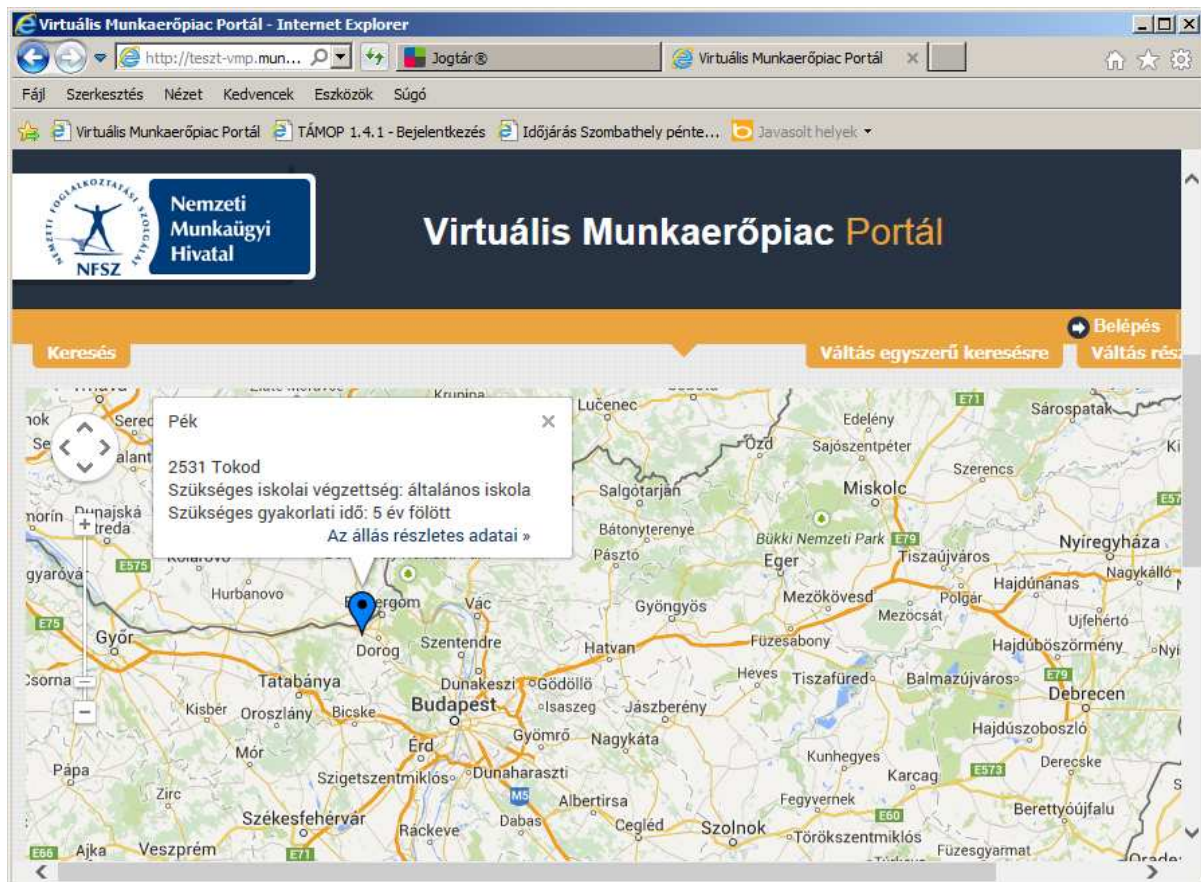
Virtuális Munkaerőpiac Portál - Internet Explorer

http://teszt-vmp.mun...
Jogtár®
Virtuális Munkaerőpiac Portál

Fájl Szerkesztés Nézet Kedvencek Eszközök Súgó

Virtuális Munkaerőpiac Portál TÁMOP 1.4.1 - Bejelentkezés Időjárás Szombathely pénte... Javasolt helyek

NEMZETI FOGLALKOZTATÁSI SZOLGÁLAT
NFSZ
Nemzeti Munkaügyi Hivatal

Virtuális Munkaerőpiac Portál

Belépés

Keresés

Váltás egyszerű keresésre

Váltás rész

Pék

2531 Tokod
Szükséges iskolai végzettség: általános iskola
Szükséges gyakorlati idő: 5 év fölött
Az állás részletes adatai »

Lučenec
Edelény
Sárospatak
Sered
Ózd
Sajószentpéter
Szerencs
Salgótarján
Miskolc
Dunajská Streda
Bátonyterenye
Bükki Nemzeti Park
Pásztó
Eger
Tiszaújváros
Nyíregyháza
Nagykálló
Hajdúnánás
Hurbanovo
Esztergom
Vác
Gyöngyös
Mezőkövesd
Polgár
Mezőcsát
Újfehértó
Győr
Szentendre
Hatvan
Füzesabony
Hajdúböszörmény
Dorog
Heves
Tiszafüred
Balmazújváros
Debrecen
Tatabánya
Dunakeszi
Gödöllő
Kisbér
Oroszlány
Bicske
Budapest
Isaszeg
Jászberény
Hajdúszoboszló
Mór
Érd
Gyömrő
Nagykáta
Pápa
Szigetszentmiklós
Dunaharaszti
Kunhegyes
Karcag
Derecske
Zirc
Albertirsa
Fegyvernek
Berettyóújfalu
Székesfehérvár
Ráckeve
Dabas
Cegléd
Szolnok
Törökszentmiklós
Füzesgyarmat
Ajka
Veszprém
E71 E79 E575 E75 E573 E60 E66 M5